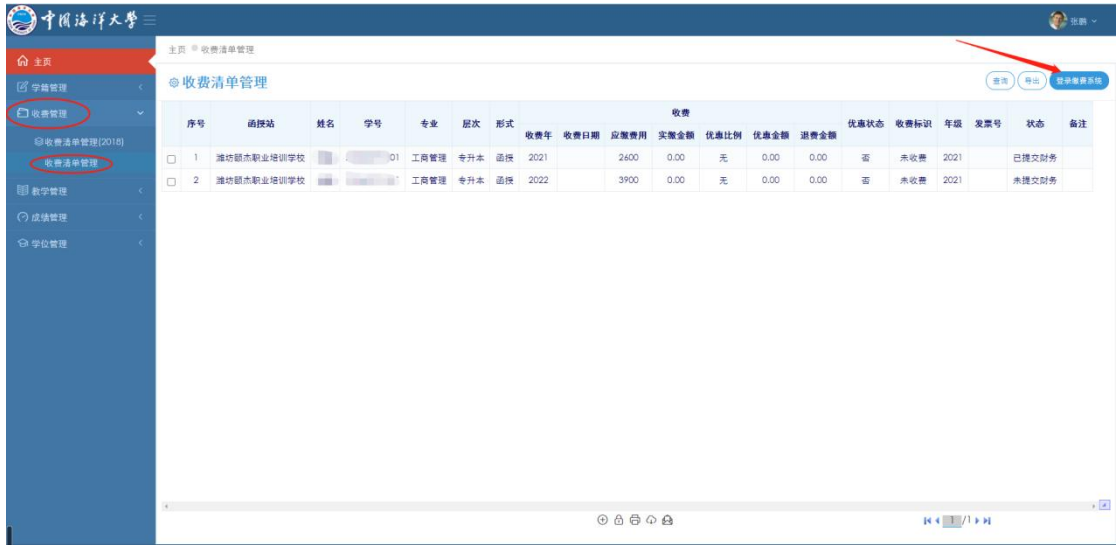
中国海洋大学

张鹏

主页
学籍管理
收费管理
收费清单管理(2018)
收费清单管理
教学管理
成绩管理
学位管理

主页 收费清单管理

收费清单管理

查询 导出 登录缴费系统

| | 序号 | 函授站 | 姓名 | 学号 | 专业 | 层次 | 形式 | 收费年 | 收费日期 | 应缴费用 | 实缴金额 | 优惠比例 | 优惠金额 | 退费金额 | 优惠状态 | 收费标识 | 年级 | 发票号 | 状态 | 备注 |
|---|---|---|---|---|---|---|---|---|---|---|---|---|---|---|---|---|---|---|---|---|
| | 1 | 潍坊颐杰职业培训学校 | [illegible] | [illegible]01 | 工商管理 | 专升本 | 函授 | 2021 | | 2600 | 0.00 | 无 | 0.00 | 0.00 | 否 | 未收费 | 2021 | | 已提交财务 | |
| | 2 | 潍坊颐杰职业培训学校 | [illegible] | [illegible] | 工商管理 | 专升本 | 函授 | 2022 | | 3900 | 0.00 | 无 | 0.00 | 0.00 | 否 | 未收费 | 2021 | | 未提交财务 | |

1 /1